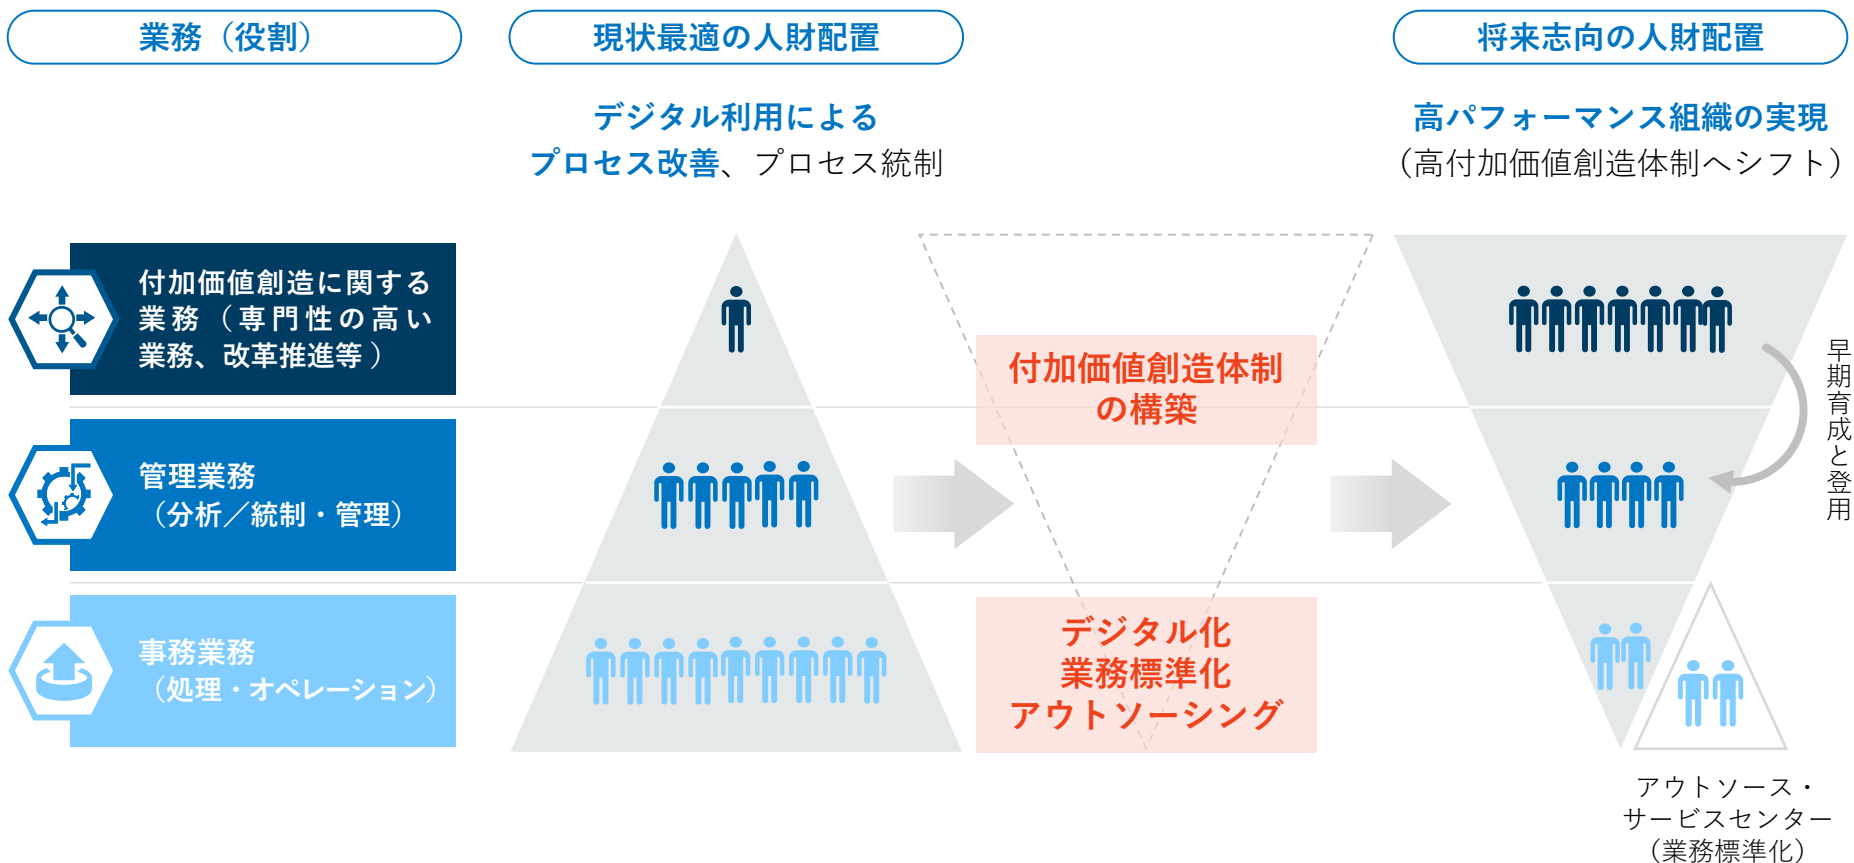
業務（役割）

現状最適の人財配置

将来志向の人財配置

デジタル利用による
プロセス改善、プロセス統制

高パフォーマンス組織の実現
（高付加価値創造体制へシフト）

付加価値創造に関する業務（専門性の高い業務、改革推進等）

管理業務
（分析／統制・管理）

事務業務
（処理・オペレーション）

付加価値創造体制の構築

デジタル化
業務標準化
アウトソーシング

早期育成と登用

アウトソース・サービスセンター
（業務標準化）